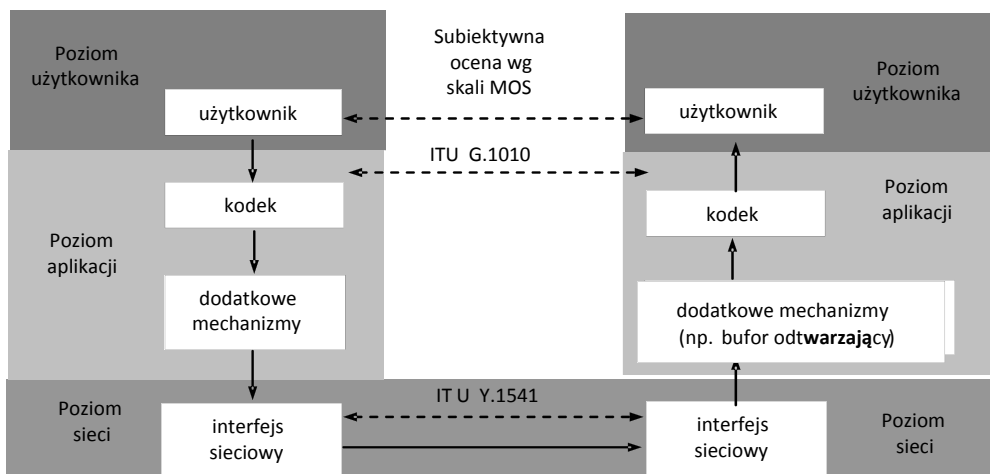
Poziom użytkownika

użytkownik

Subiektywna ocena wg skali MOS

Poziom użytkownika

użytkownik

ITU G.1010

kodek

Poziom aplikacji

dodatkowe mechanizmy

Poziom aplikacji

kodek

dodatkowe mechanizmy (np. bufor odtwarzający)

Poziom sieci

interfejs sieciowy

IT U Y.1541

interfejs sieciowy

Poziom sieci